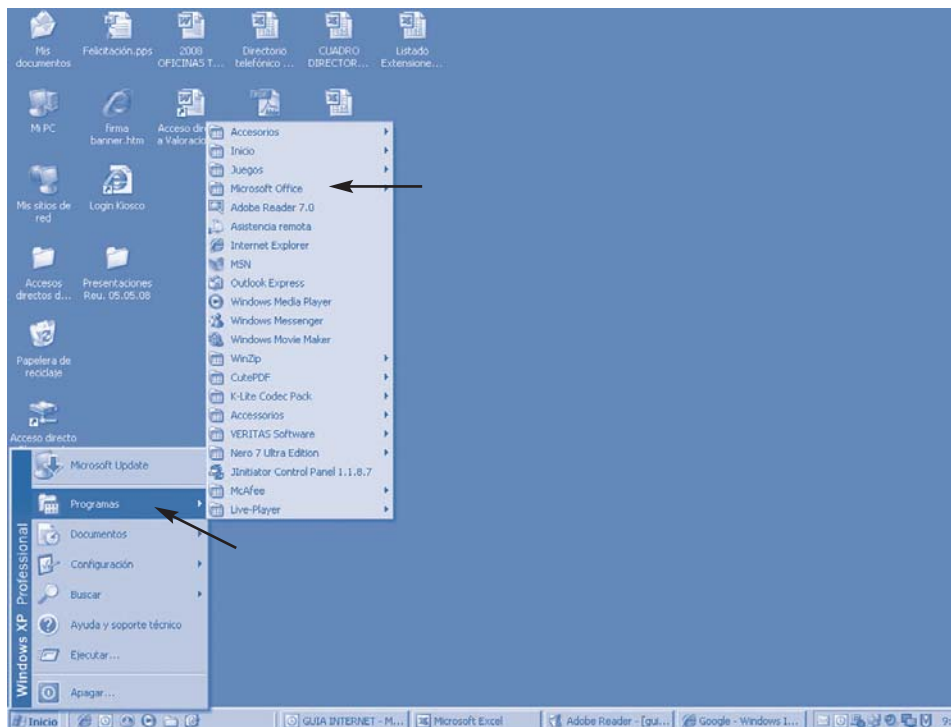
Mis documentos

Felicitación.pps

2008 OFICINAS T...

Directorio telefónico ...

CUADRO DIRECTOR...

Listado Extensione...

Mi PC

firma banner.htm

Acceso dir a Valoració

Mis sitios de red

Login Kiosco

Accesos directos d...

Presentaciones Reu. 05.05.08

Papelera de reciclaje

Acceso directo

Accesorios
Inicio
Juegos
Microsoft Office
Adobe Reader 7.0
Asistencia remota
Internet Explorer
MSN
Outlook Express
Windows Media Player
Windows Messenger
Windows Movie Maker
WinZip
CutePDF
K-Lite Codec Pack
Accessorios
VERITAS Software
Nero 7 Ultra Edition
JInitiator Control Panel 1.1.8.7
McAfee
Live-Player

Microsoft Update
Programas
Documentos
Configuración
Buscar
Ayuda y soporte técnico
Ejecutar...
Apagar...

Windows XP Professional

Inicio

GUIA INTERNET - M...

Microsoft Excel

Adobe Reader - [gui...

Google - Windows I...